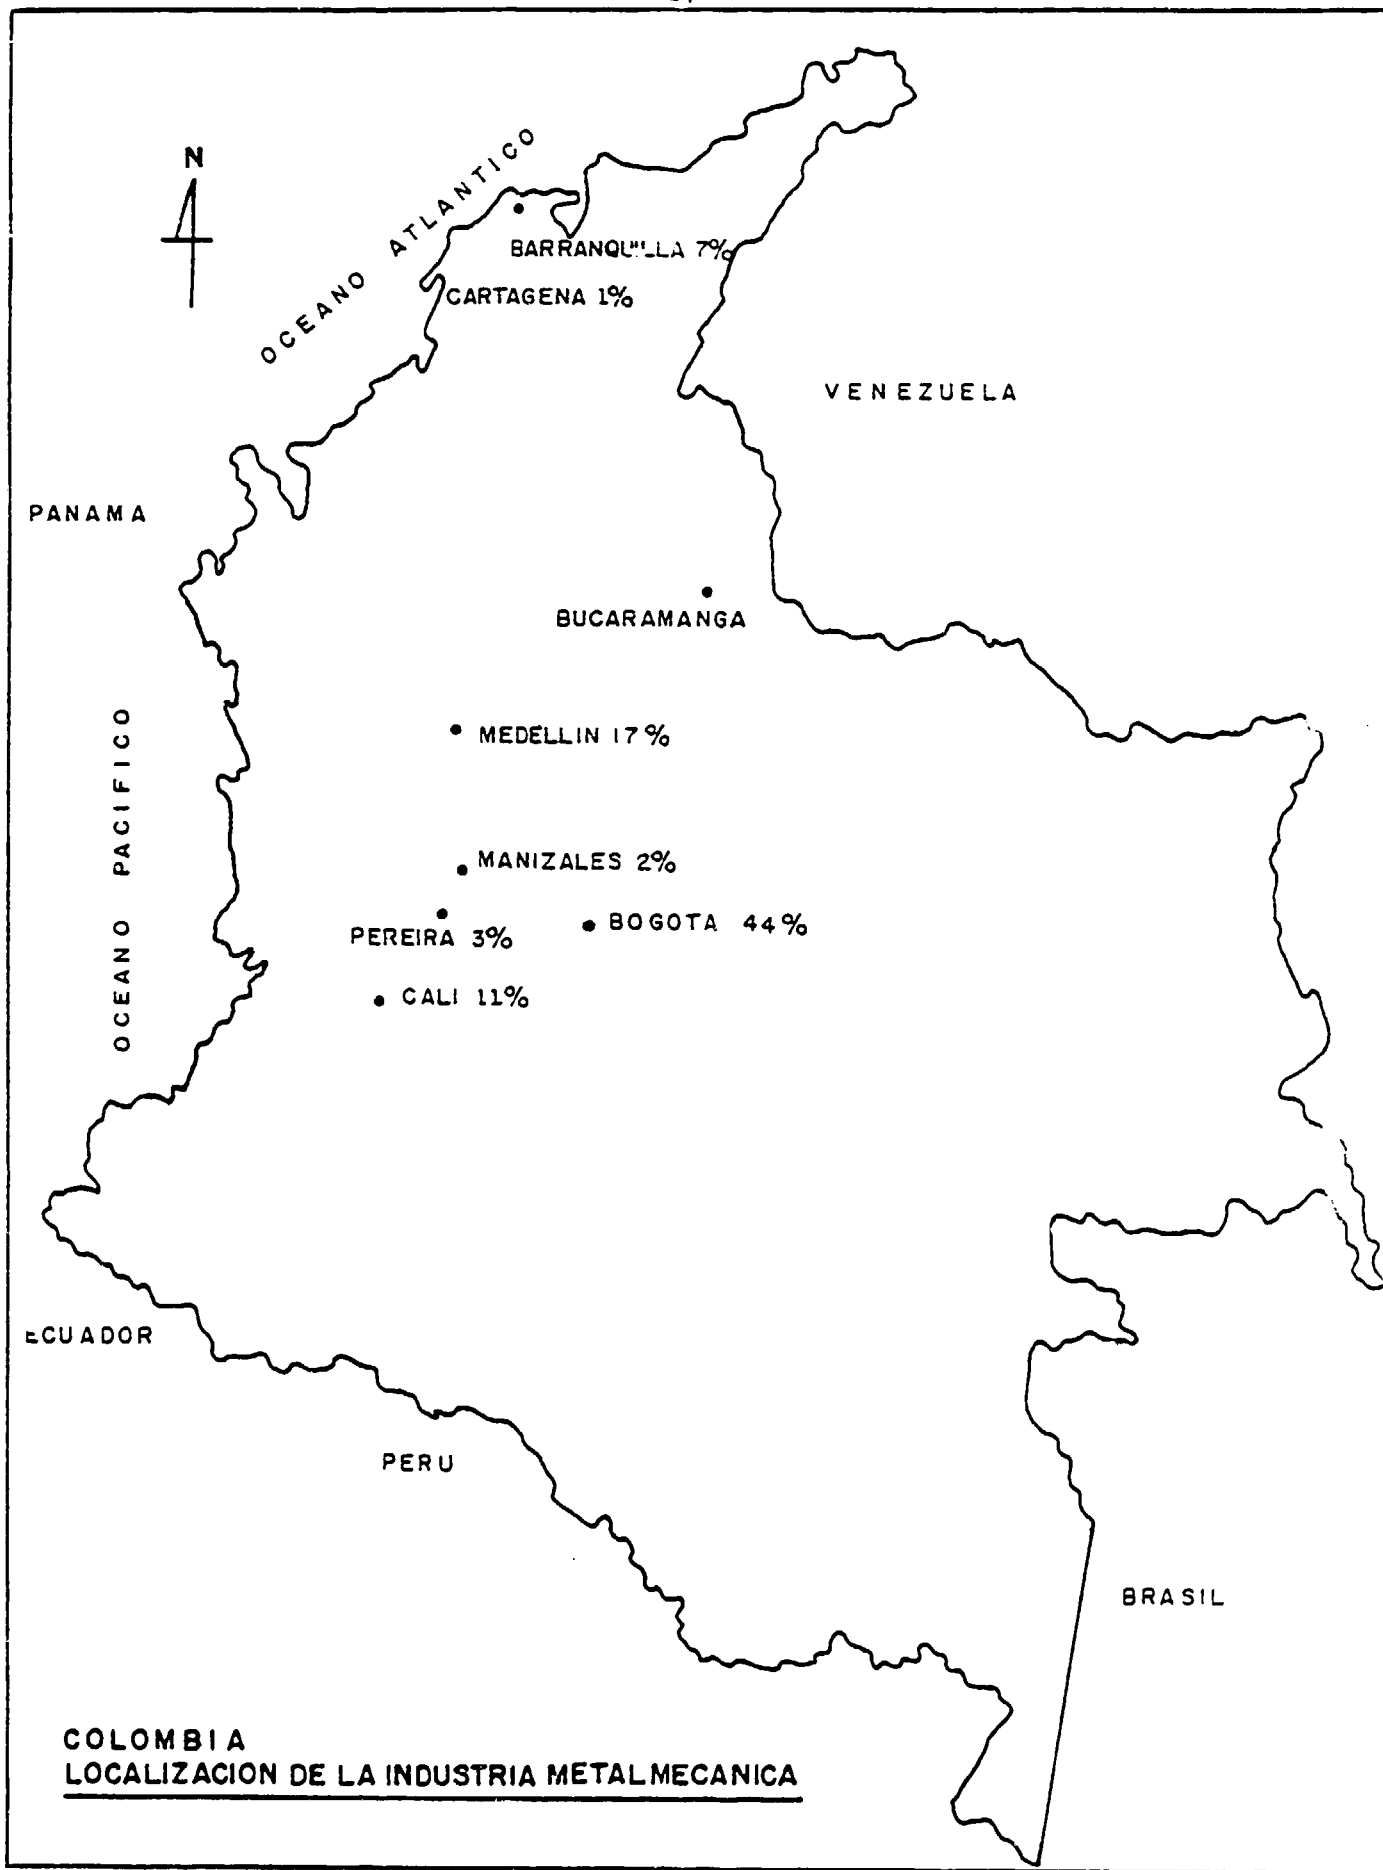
N

OCEANO ATLANTICO

BARRANQUILLA 7%

CARTAGENA 1%

VENEZUELA

PANAMA

BUCARAMANGA

OCEANO PACIFICO

MEDELLIN 17%

MANIZALES 2%

PEREIRA 3%

BOGOTA 44%

CALI 11%

ECUADOR

PERU

BRASIL

COLOMBIA
LOCALIZACION DE LA INDUSTRIA METALMECANICA